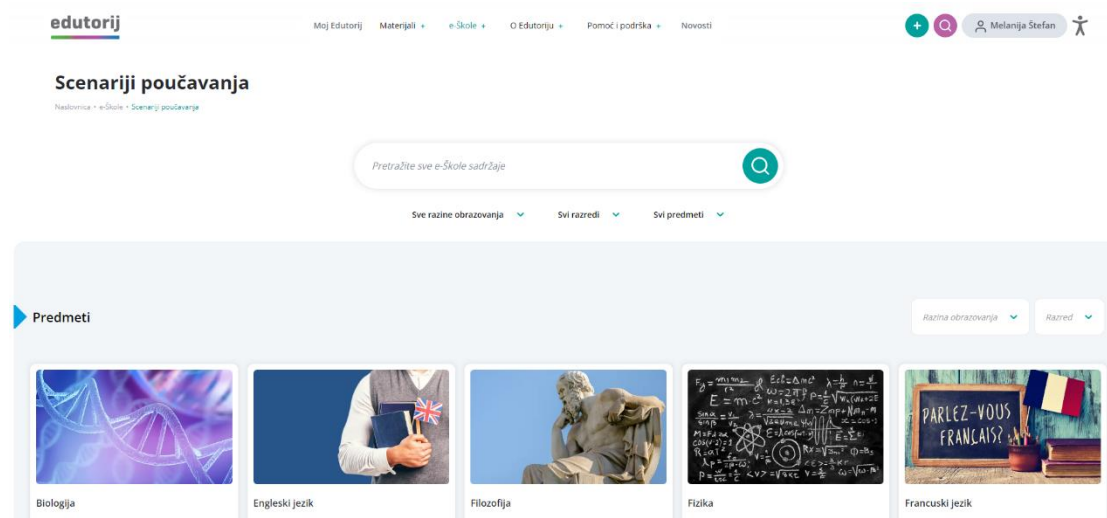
edutorij

Moj Edutorij Materijali + e-Škole + O Edutoriju + Pomoć i podrška + Novosti

+ Melanija Štefan

Scenariji poučavanja

Naslovnica • e-Škole • Scenariji poučavanja

Pretražite sve e-Škole sadržaje

Sve razine obrazovanja Svi razredi Svi predmeti

Predmeti

Razina obrazovanja Razred

PARLEZ-VOUS FRANÇAIS?

Biologija

Engleski jezik

Filozofija

Fizika

Francuski jezik